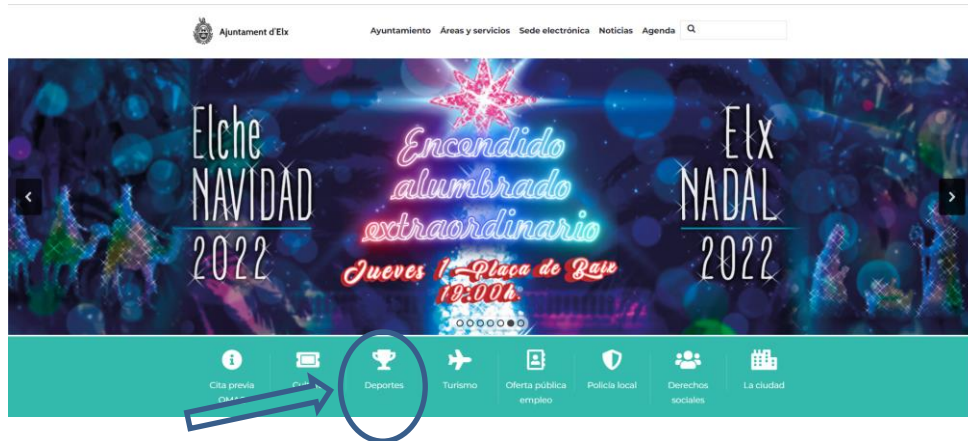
Ajuntament d'Elx

Ayuntamiento Áreas y servicios Sede electrónica Noticias Agenda

Elche NAVIDAD 2022

Encendido alumbrado extraordinario

Jueves 1 - Plaça de Baix 19:00h.

Elx NADAL 2022

Cita previa OMAC

Cul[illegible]

Deportes

Turismo

Oferta pública empleo

Policía local

Derechos sociales

La ciudad